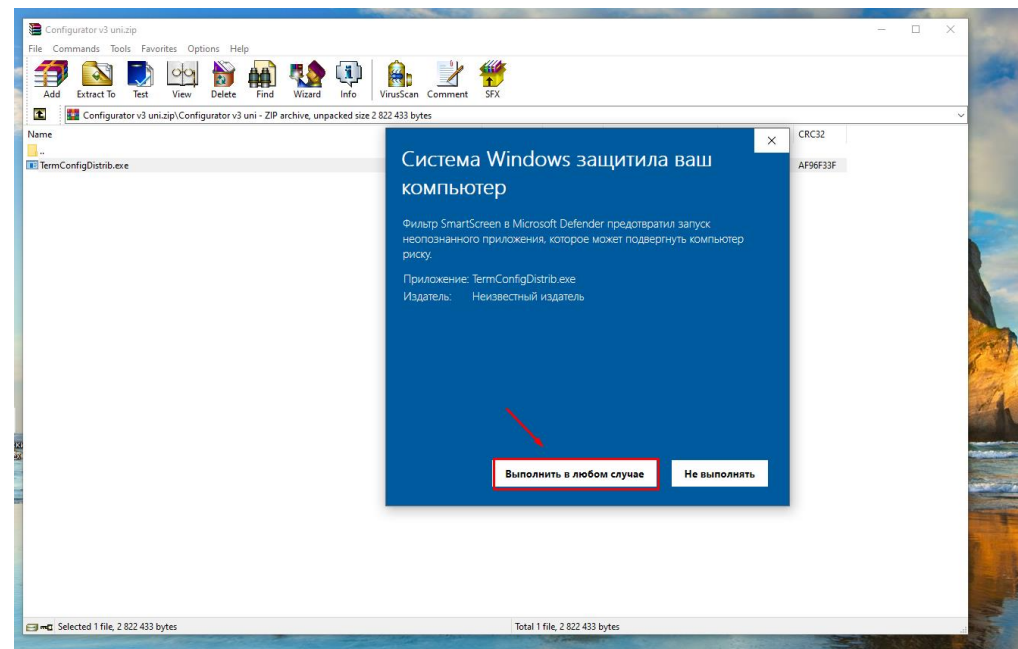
Configurator v3 uni.zip

File Commands Tools Favorites Options Help

Add Extract To Test View Delete Find Wizard Info VirusScan Comment SFX

Configurator v3 uni.zip\Configurator v3 uni - ZIP archive, unpacked size 2 822 433 bytes

Name
..
TermConfigDistrib.exe

CRC32
AF96F33F

Система Windows защитила ваш компьютер

Фильтр SmartScreen в Microsoft Defender предотвратил запуск неопознанного приложения, которое может подвергнуть компьютер риску.

Приложение: TermConfigDistrib.exe
Издатель: Неизвестный издатель

Выполнить в любом случае
Не выполнять

Selected 1 file, 2 822 433 bytes
Total 1 file, 2 822 433 bytes